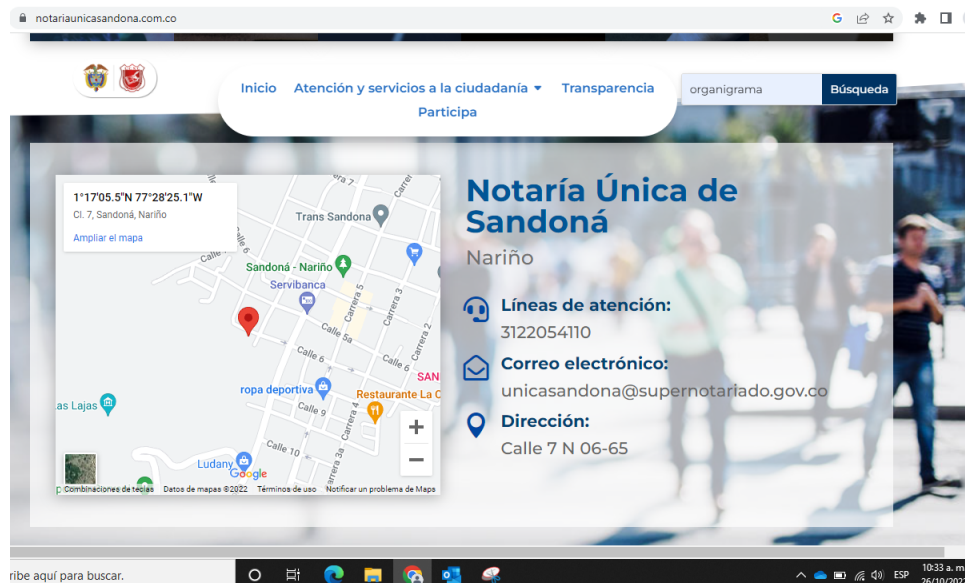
notariaunicasandona.com.co

Inicio Atención y servicios a la ciudadanía Transparencia Participa

organigrama Búsqueda

1°17'05.5"N 77°28'25.1"W
Cl. 7, Sandoná, Nariño
Ampliar el mapa

Trans Sandona
Sandoná - Nariño
Servibanca
Calle 5a
Calle 6
Carrera 5
Carrera 3
Carrera 2
Calle 6
ropa deportiva
Restaurante La C
SAN
Las Lajas
Calle 9
Carrera 4
Calle 10
Carrera 3a
Ludany
Google
Combinaciones de teclas Datos de mapas ©2022 Términos de uso Notificar un problema de Maps

Notaría Única de Sandoná
Nariño

Líneas de atención:
3122054110

Correo electrónico:
unicasandona@supernotariado.gov.co

Dirección:
Calle 7 N 06-65

ribe aquí para buscar.
ESP 10:33 a. m. 26/10/202